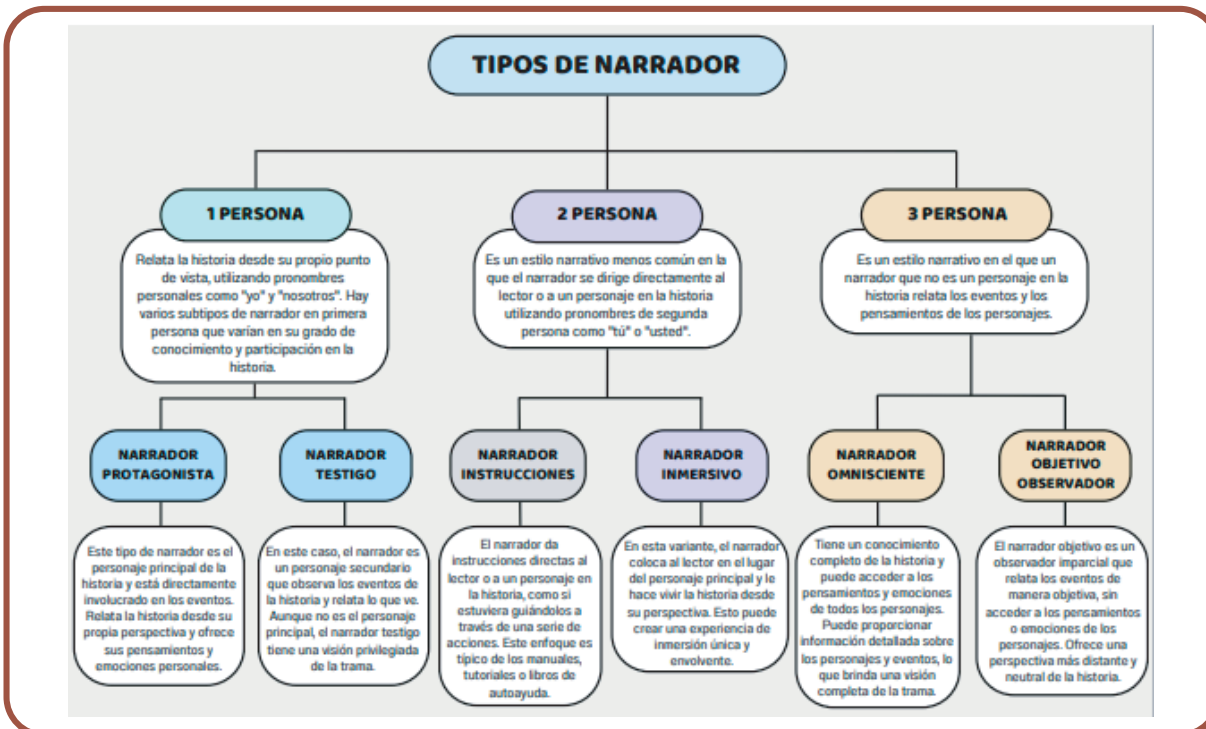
TIPOS DE NARRADOR

1 PERSONA

Relata la historia desde su propio punto de vista, utilizando pronombres personales como "yo" y "nosotros". Hay varios subtipos de narrador en primera persona que varían en su grado de conocimiento y participación en la historia.

NARRADOR PROTAGONISTA

Este tipo de narrador es el personaje principal de la historia y está directamente involucrado en los eventos. Relata la historia desde su propia perspectiva y ofrece sus pensamientos y emociones personales.

NARRADOR TESTIGO

En este caso, el narrador es un personaje secundario que observa los eventos de la historia y relata lo que ve. Aunque no es el personaje principal, el narrador testigo tiene una visión privilegiada de la trama.

2 PERSONA

Es un estilo narrativo menos común en la que el narrador se dirige directamente al lector o a un personaje en la historia utilizando pronombres de segunda persona como "tú" o "usted".

NARRADOR INSTRUCCIONES

El narrador da instrucciones directas al lector o a un personaje en la historia, como si estuviera guiándolos a través de una serie de acciones. Este enfoque es típico de los manuales, tutoriales o libros de autoayuda.

NARRADOR INMERSIVO

En esta variante, el narrador coloca al lector en el lugar del personaje principal y le hace vivir la historia desde su perspectiva. Esto puede crear una experiencia de inmersión única y envolvente.

3 PERSONA

Es un estilo narrativo en el que un narrador que no es un personaje en la historia relata los eventos y los pensamientos de los personajes.

NARRADOR OMNISCIENTE

Tiene un conocimiento completo de la historia y puede acceder a los pensamientos y emociones de todos los personajes. Puede proporcionar información detallada sobre los personajes y eventos, lo que brinda una visión completa de la trama.

NARRADOR OBJETIVO OBSERVADOR

El narrador objetivo es un observador imparcial que relata los eventos de manera objetiva, sin acceder a los pensamientos o emociones de los personajes. Ofrece una perspectiva más distante y neutral de la historia.